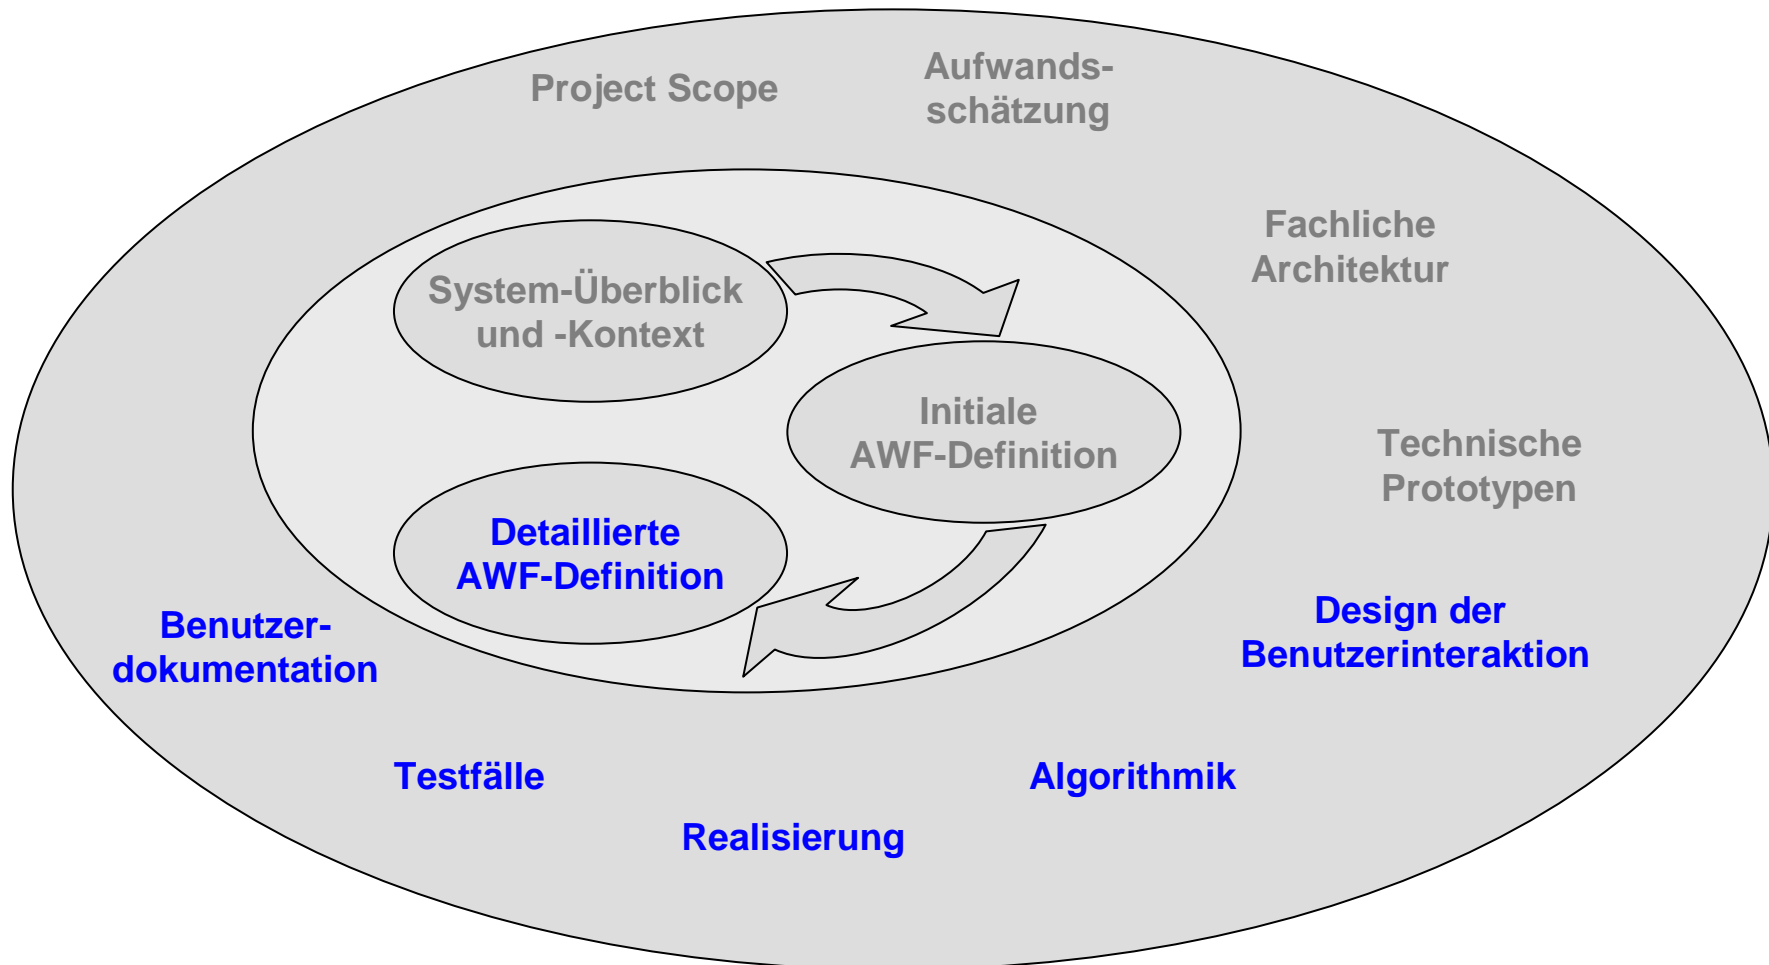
Project Scope

Aufwandsschätzung

Fachliche Architektur

System-Überblick und -Kontext

Initiale AWF-Definition

Technische Prototypen

Detaillierte AWF-Definition

Benutzerdokumentation

Design der Benutzerinteraktion

Testfälle

Algorithmik

Realisierung